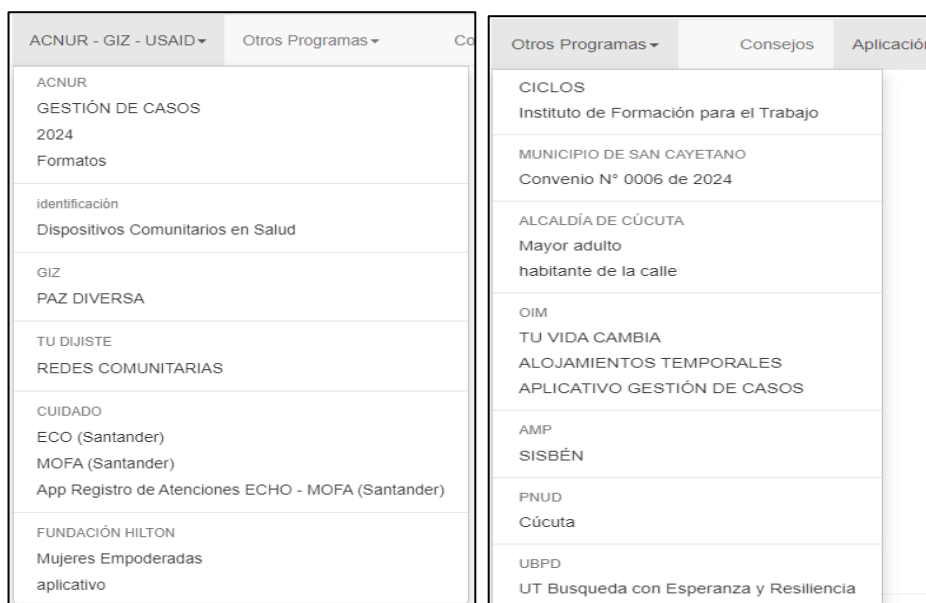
ACNUR - GIZ - USAID▾ Otros Programas▾ Co

ACNUR
GESTIÓN DE CASOS
2024
Formatos

identificación
Dispositivos Comunitarios en Salud

GIZ
PAZ DIVERSA

TU DIJISTE
REDES COMUNITARIAS

CUIDADO
ECO (Santander)
MOFA (Santander)
App Registro de Atenciones ECHO - MOFA (Santander)

FUNDACIÓN HILTON
Mujeres Empoderadas
aplicativo

Otros Programas▾ Consejos Aplicació

CICLOS
Instituto de Formación para el Trabajo

MUNICIPIO DE SAN CAYETANO
Convenio N° 0006 de 2024

ALCALDÍA DE CÚCUTA
Mayor adulto
habitante de la calle

OIM
TU VIDA CAMBIA
ALOJAMIENTOS TEMPORALES
APLICATIVO GESTIÓN DE CASOS

AMP
SISBÉN

PNUD
Cúcuta

UBPD
UT Busqueda con Esperanza y Resiliencia